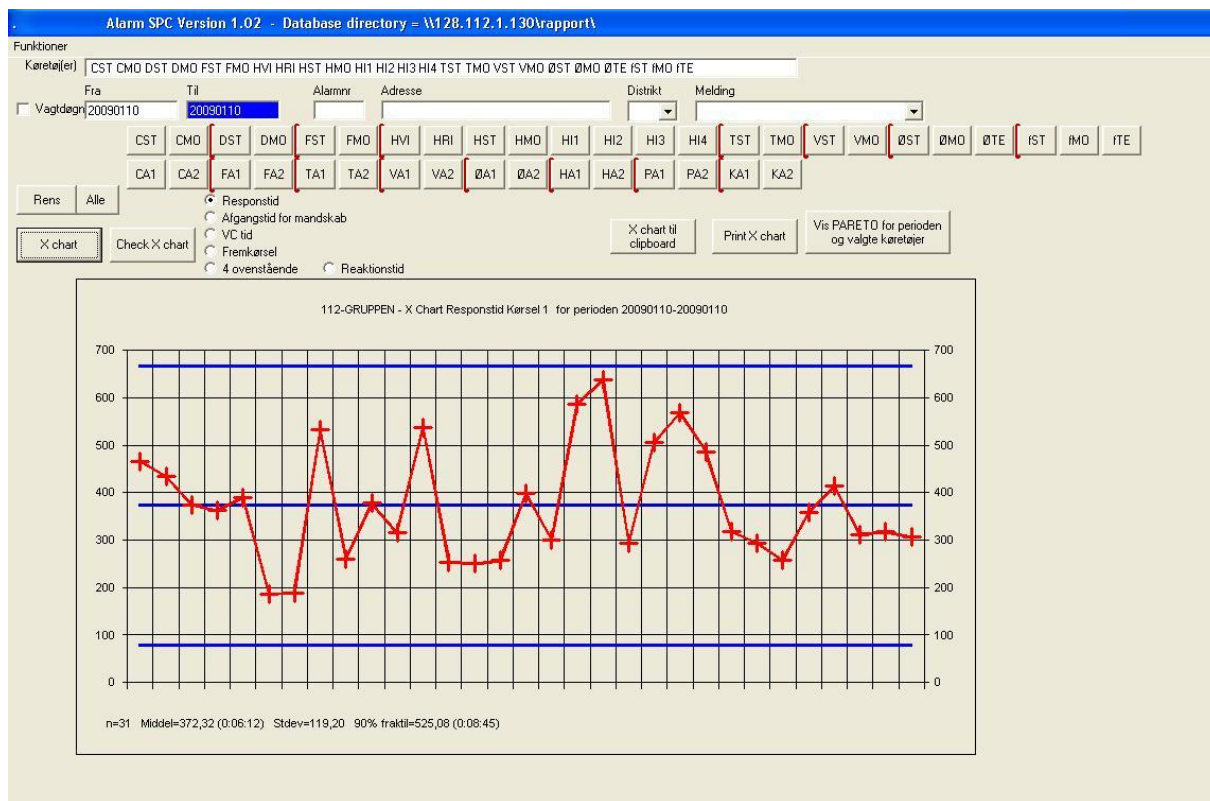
Alarm SPC Version 1.02 - Database directory = \\128.112.1.130\rapport\

Funktioner

Køretøj(er) CST CMO DST DMO FST FMO HVI HRI HST HMO HI1 HI2 HI3 HI4 TST TMO VST VMO ØST ØMO ØTE fST fMO fTE

Fra Til Alarmnr Adresse Distrikt Melding

Vagtdøgn 20090110 20090110

CST CMO DST DMO FST FMO HVI HRI HST HMO HI1 HI2 HI3 HI4 TST TMO VST VMO ØST ØMO ØTE fST fMO fTE

CA1 CA2 FA1 FA2 TA1 TA2 VA1 VA2 ØA1 ØA2 HA1 HA2 PA1 PA2 KA1 KA2

Rens Alle

Responstid
Afgangstid for mandskab
VC tid
Fremkørsel
4 ovenstående
Reaktionstid

X chart Check X chart

X chart til clipboard

Print X chart

Vis PARETO for perioden og valgte køretøjer

112-GRUPPEN - X Chart Responstid Kørsel 1 for perioden 20090110-20090110

700 600 500 400 300 200 100 0

700 600 500 400 300 200 100 0

n=31 Middel=372,32 (0:06:12) Stdev=119,20 90% fraktil=525,08 (0:08:45)